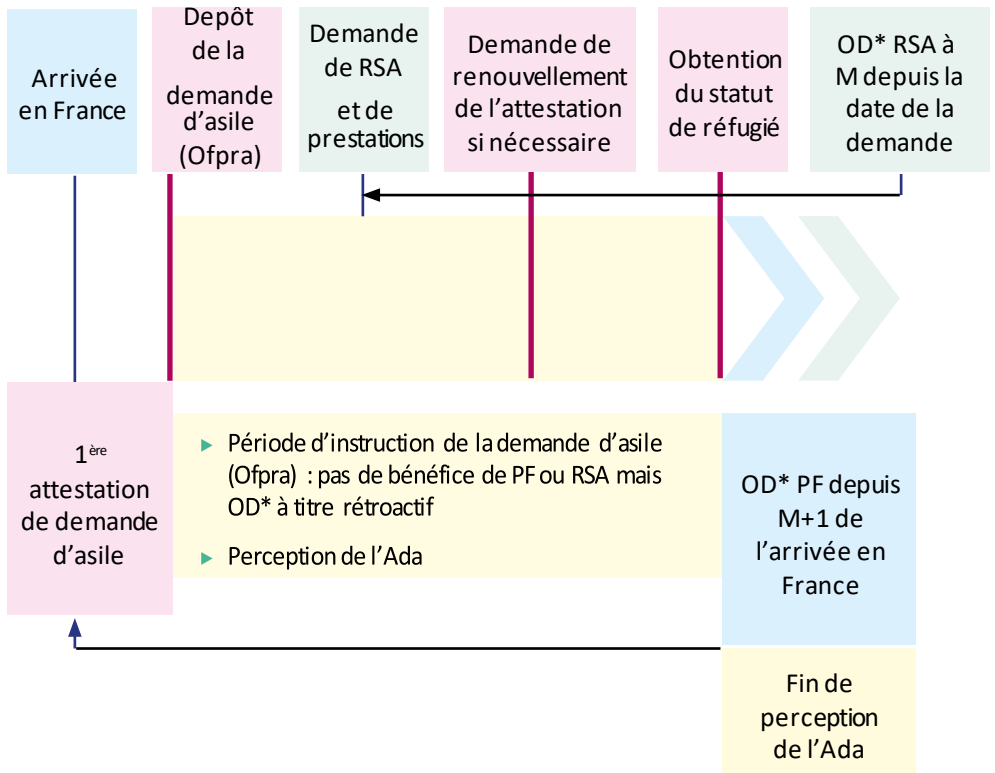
Arrivée en France

Depôt de la demande d'asile (Ofpra)

Demande de RSA et de prestations

Demande de renouvellement de l'attestation si nécessaire

Obtention du statut de réfugié

OD* RSA à M depuis la date de la demande

$1^{ère}$ attestation de demande d'asile

Période d'instruction de la demande d'asile (Ofpra) : pas de bénéfice de PF ou RSA mais OD* à titre rétroactif

Perception de l'Ada

OD* PF depuis M+1 de l'arrivée en France

Fin de perception de l'Ada